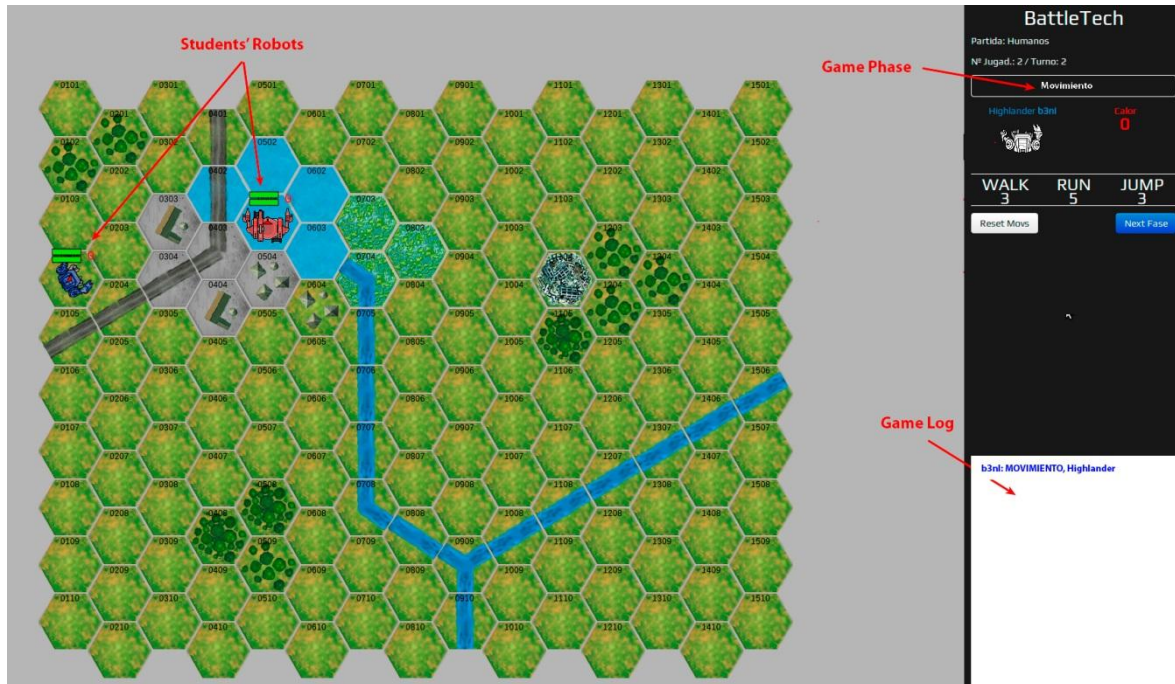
Students' Robots

Game Phase

Game Log

BattleTech
Partida: Humanos
Nº Jugad.: 2 / Turno: 2
Movimiento
Highlander b3nl
Calor
0
WALK 3
RUN 5
JUMP 3
Reset Movs
Next Fase

b3nl: MOVIMIENTO, Highlander

0101 0301 0501 0701 0901 1101 1301 1501
0201 0401 0601 0801 1001 1201 1401
0102 0302 0502 0702 0902 1102 1302 1502
0202 0402 0602 0802 1002 1202 1402
0103 0303 0503 0703 0903 1103 1303 1503
0203 0403 0603 0803 1003 1203 1403
0104 0304 0504 0704 0904 1104 1304 1504
0204 0404 0604 0804 1004 1204 1404
0105 0305 0505 0705 0905 1105 1305 1505
0205 0405 0605 0805 1005 1205 1405
0106 0306 0506 0706 0906 1106 1306 1506
0206 0406 0606 0806 1006 1206 1406
0107 0307 0507 0707 0907 1107 1307 1507
0207 0407 0607 0807 1007 1207 1407
0108 0308 0508 0708 0908 1108 1308 1508
0208 0408 0608 0808 1008 1208 1408
0109 0309 0509 0709 0909 1109 1309 1509
0209 0409 0609 0809 1009 1209 1409
0110 0310 0510 0710 0910 1110 1310 1510
0210 0410 0610 0810 1010 1210 1410